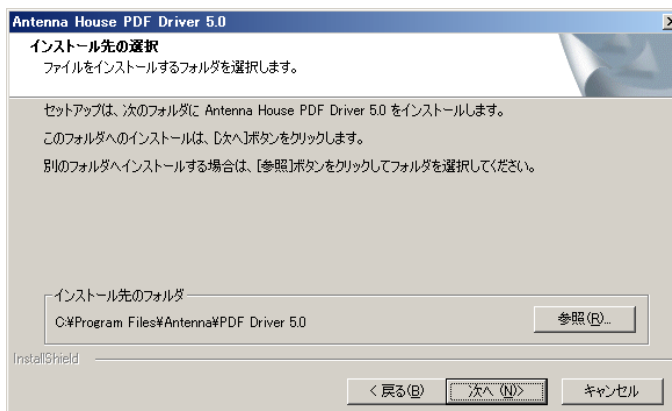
Antenna House PDF Driver 5.0

インストール先の選択
ファイルをインストールするフォルダを選択します。

セットアップは、次のフォルダに Antenna House PDF Driver 5.0 をインストールします。

このフォルダへのインストールは、[次へ]ボタンをクリックします。

別のフォルダへインストールする場合は、[参照]ボタンをクリックしてフォルダを選択してください。

インストール先のフォルダ
C:¥Program Files¥Antenna¥PDF Driver 5.0

参照(R)...

InstallShield

< 戻る(B)
次へ (N)>
キャンセル